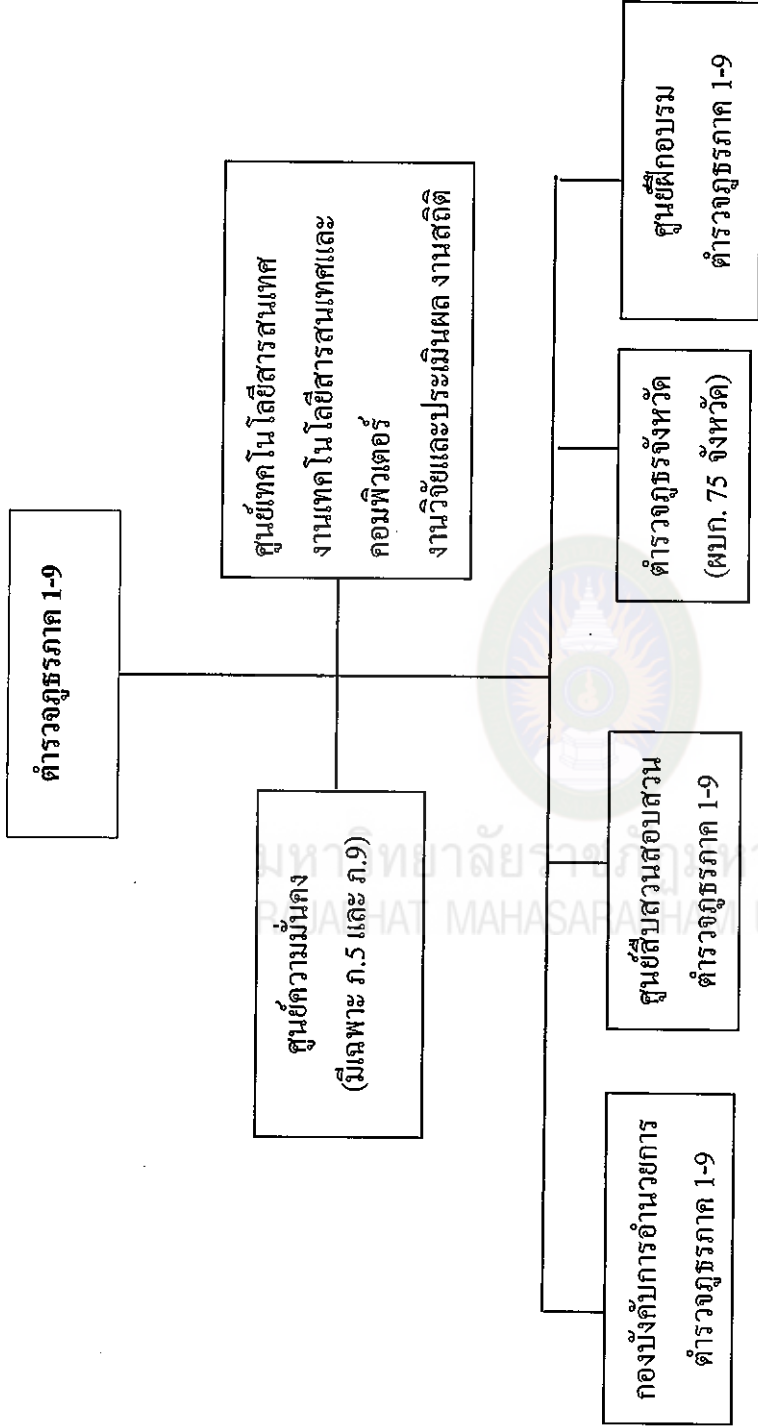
ตำรวจภูธรภาค 1-9

ศูนย์ความมั่นคง
(มีเฉพาะ ภ.5 และ ภ.9)

ศูนย์เทคโนโลยีสารสนเทศ
งานเทคโนโลยีสารสนเทศและคอมพิวเตอร์
งานวิจัยและประเมินผล งานสถิติ

กองบังคับการอำนวยการ
ตำรวจภูธรภาค 1-9

ศูนย์สืบสวนสอบสวน
ตำรวจภูธรภาค 1-9

ตำรวจภูธรจังหวัด
(ผบก. 75 จังหวัด)

ศูนย์ฝึกอบรม
ตำรวจภูธรภาค 1-9

มหาวิทยาลัยราชภัฏมหาสารคาม
RAJABHAT MAHASARAKHAM